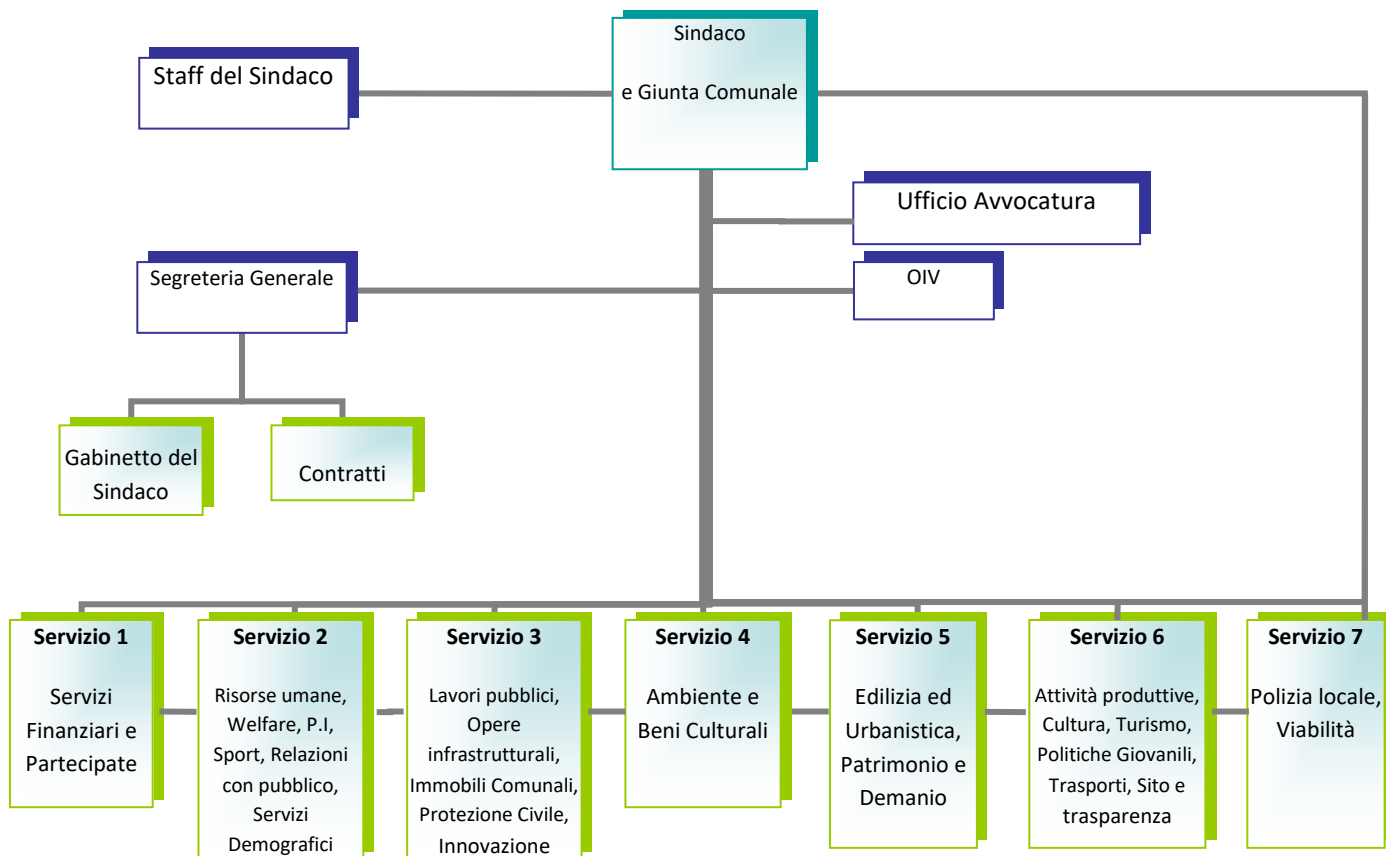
Sindaco

e Giunta Comunale

Staff del Sindaco

Ufficio Avvocatura

Segreteria Generale

OIV

Gabinetto del Sindaco

Contratti

**Servizio 1**

Servizi Finanziari e Partecipate

**Servizio 2**

Risorse umane, Welfare, P.I, Sport, Relazioni con pubblico, Servizi Demografici

**Servizio 3**

Lavori pubblici, Opere infrastrutturali, Immobili Comunali, Protezione Civile, Innovazione

**Servizio 4**

Ambiente e Beni Culturali

**Servizio 5**

Edilizia ed Urbanistica, Patrimonio e Demanio

**Servizio 6**

Attività produttive, Cultura, Turismo, Politiche Giovanili, Trasporti, Sito e trasparenza

**Servizio 7**

Polizia locale, Viabilità